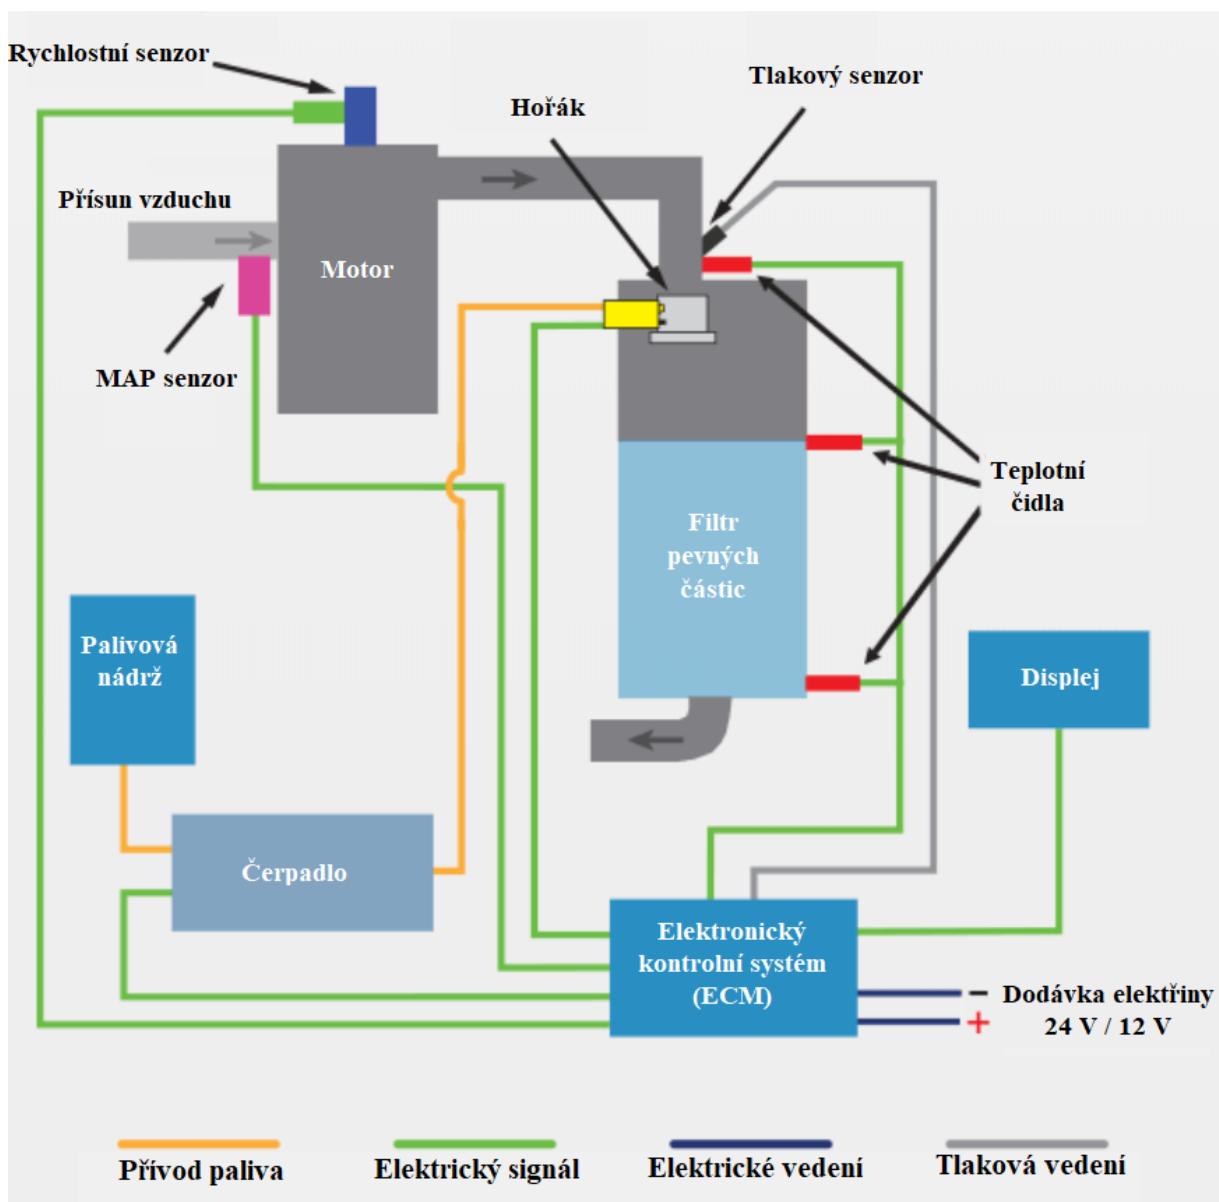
Rychlostní senzor

Tlakový senzor

Hořák

Přísun vzduchu

Motor

MAP senzor

Teplotní čidla

Filtr pevných částic

Palivová nádrž

Displej

Čerpadlo

Elektronický kontrolní systém (ECM)

– Dodávka elektřiny
+ 24 V / 12 V

Přívod paliva

Elektrický signál

Elektrické vedení

Tlaková vedení